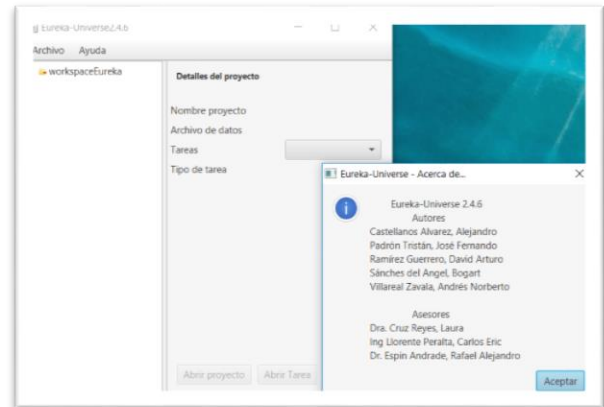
Eureka-Universe2.4.6
Archivo Ayuda
workspaceEureka
Detalles del proyecto
Nombre proyecto
Archivo de datos
Tareas
Tipo de tarea
Abrir proyecto Abrir Tarea

Eureka-Universe - Acerca de...
Eureka-Universe 2.4.6
Autores
Castellanos Alvarez, Alejandro
Padrón Tristán, José Fernando
Ramírez Guerrero, David Arturo
Sánches del Angel, Bogart
Villareal Zavala, Andrés Norberto

Asesores
Dra. Cruz Reyes, Laura
Ing Llorente Peralta, Carlos Eric
Dr. Espín Andrade, Rafael Alejandro
Aceptar